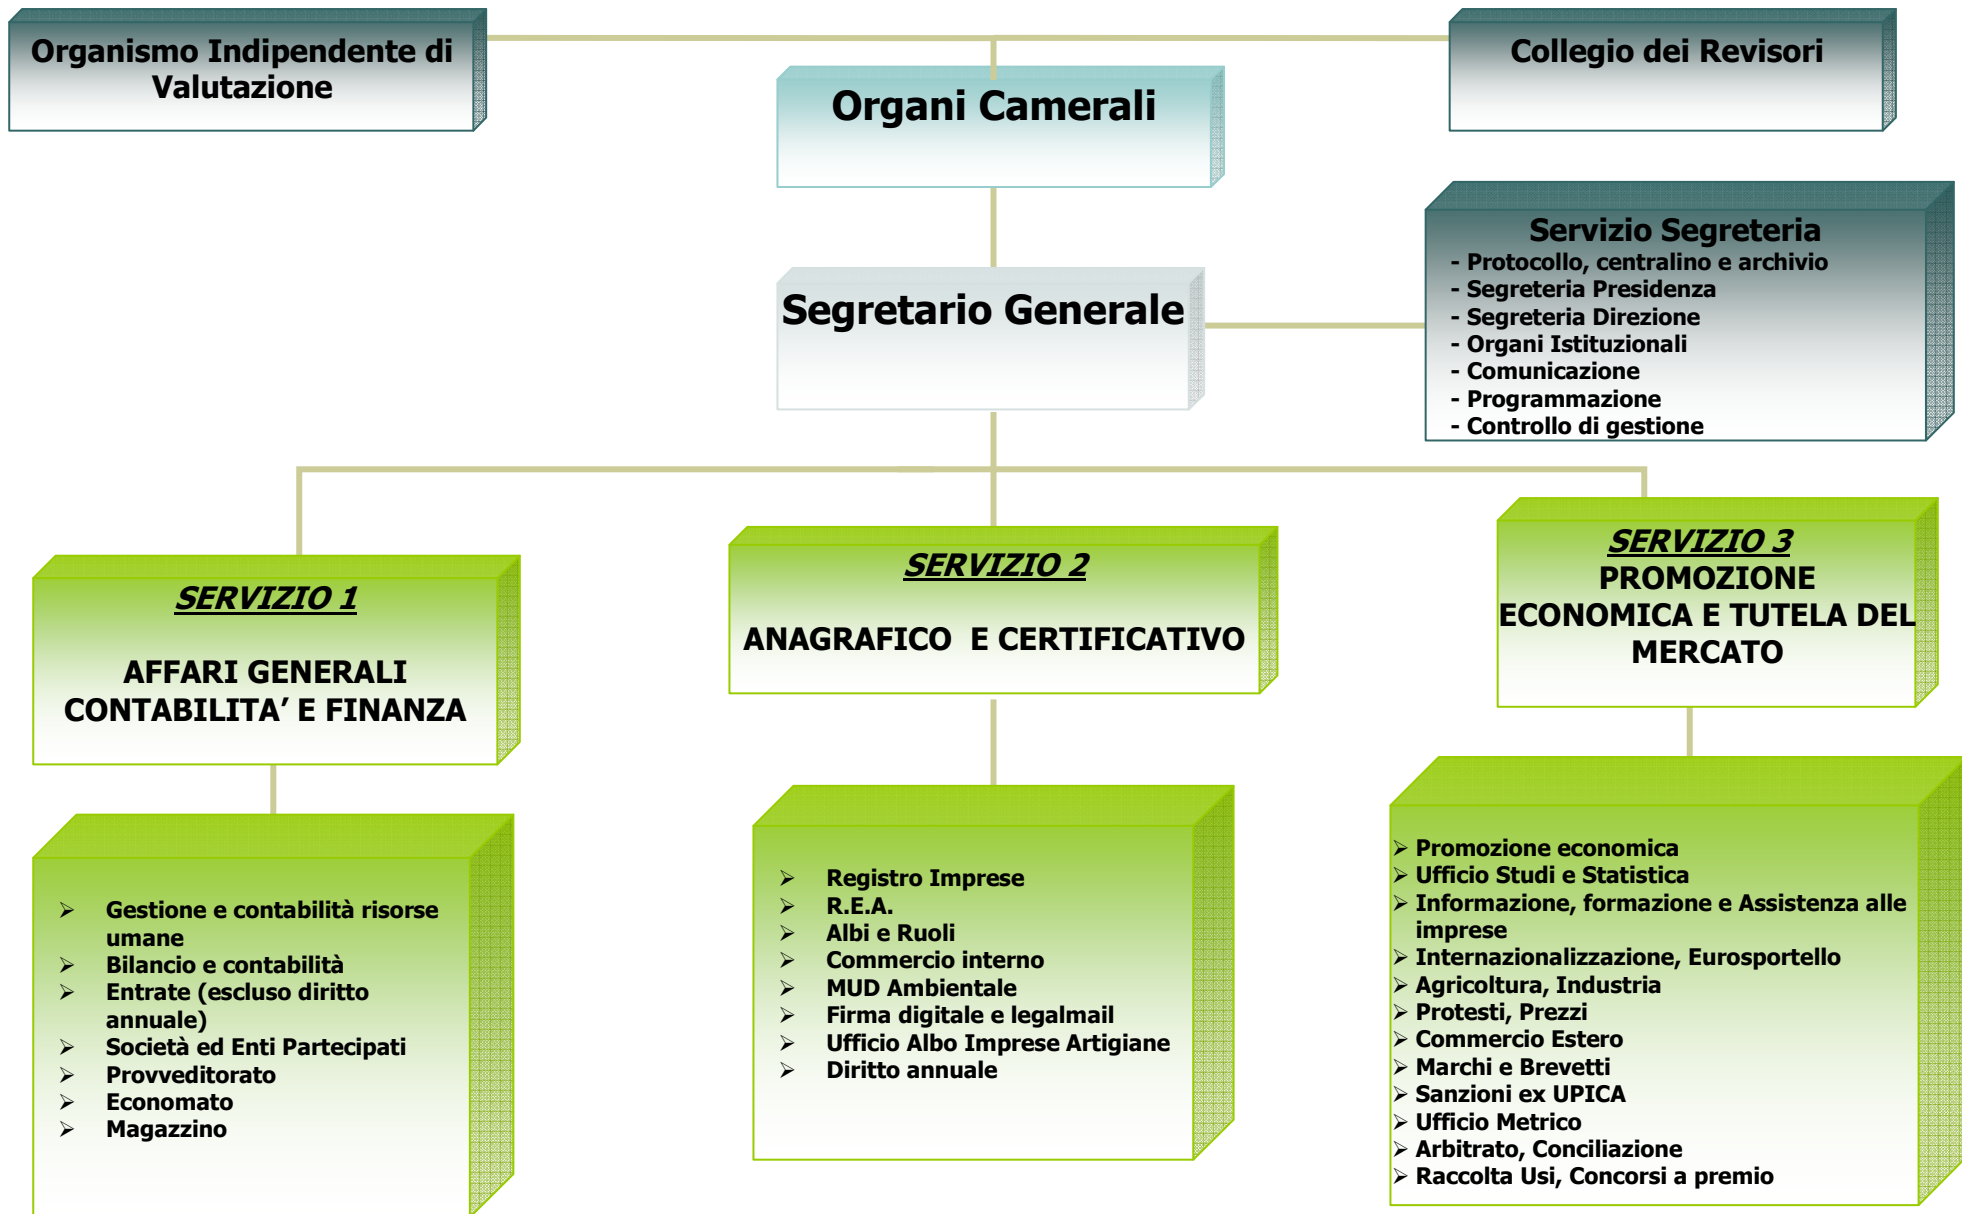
Organismo Indipendente di Valutazione

Organi Camerali

Collegio dei Revisori

Segretario Generale

Servizio Segreteria
- Protocollo, centralino e archivio
- Segreteria Presidenza
- Segreteria Direzione
- Organi Istituzionali
- Comunicazione
- Programmazione
- Controllo di gestione

SERVIZIO 1

AFFARI GENERALI CONTABILITA' E FINANZA

SERVIZIO 2

ANAGRAFICO E CERTIFICATIVO

SERVIZIO 3
PROMOZIONE ECONOMICA E TUTELA DEL MERCATO

➢ Gestione e contabilità risorse umane
➢ Bilancio e contabilità
➢ Entrate (escluso diritto annuale)
➢ Società ed Enti Partecipati
➢ Provveditorato
➢ Economato
➢ Magazzino

➢ Registro Imprese
➢ R.E.A.
➢ Albi e Ruoli
➢ Commercio interno
➢ MUD Ambientale
➢ Firma digitale e legalmail
➢ Ufficio Albo Imprese Artigiane
➢ Diritto annuale

➢ Promozione economica
➢ Ufficio Studi e Statistica
➢ Informazione, formazione e Assistenza alle imprese
➢ Internazionalizzazione, Eurosportello
➢ Agricoltura, Industria
➢ Protesti, Prezzi
➢ Commercio Estero
➢ Marchi e Brevetti
➢ Sanzioni ex UPICA
➢ Ufficio Metrico
➢ Arbitrato, Conciliazione
➢ Raccolta Usi, Concorsi a premio